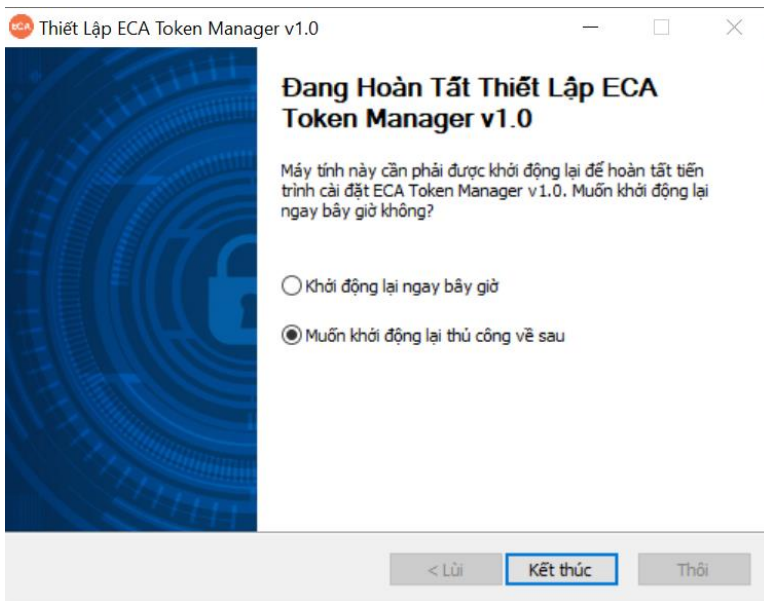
ECA Thiết Lập ECA Token Manager v1.0

Đang Hoàn Tất Thiết Lập ECA Token Manager v1.0

Máy tính này cần phải được khởi động lại để hoàn tất tiến trình cài đặt ECA Token Manager v1.0. Muốn khởi động lại ngay bây giờ không?

Khởi động lại ngay bây giờ

Muốn khởi động lại thủ công về sau

< Lùi

Kết thúc

Thôi